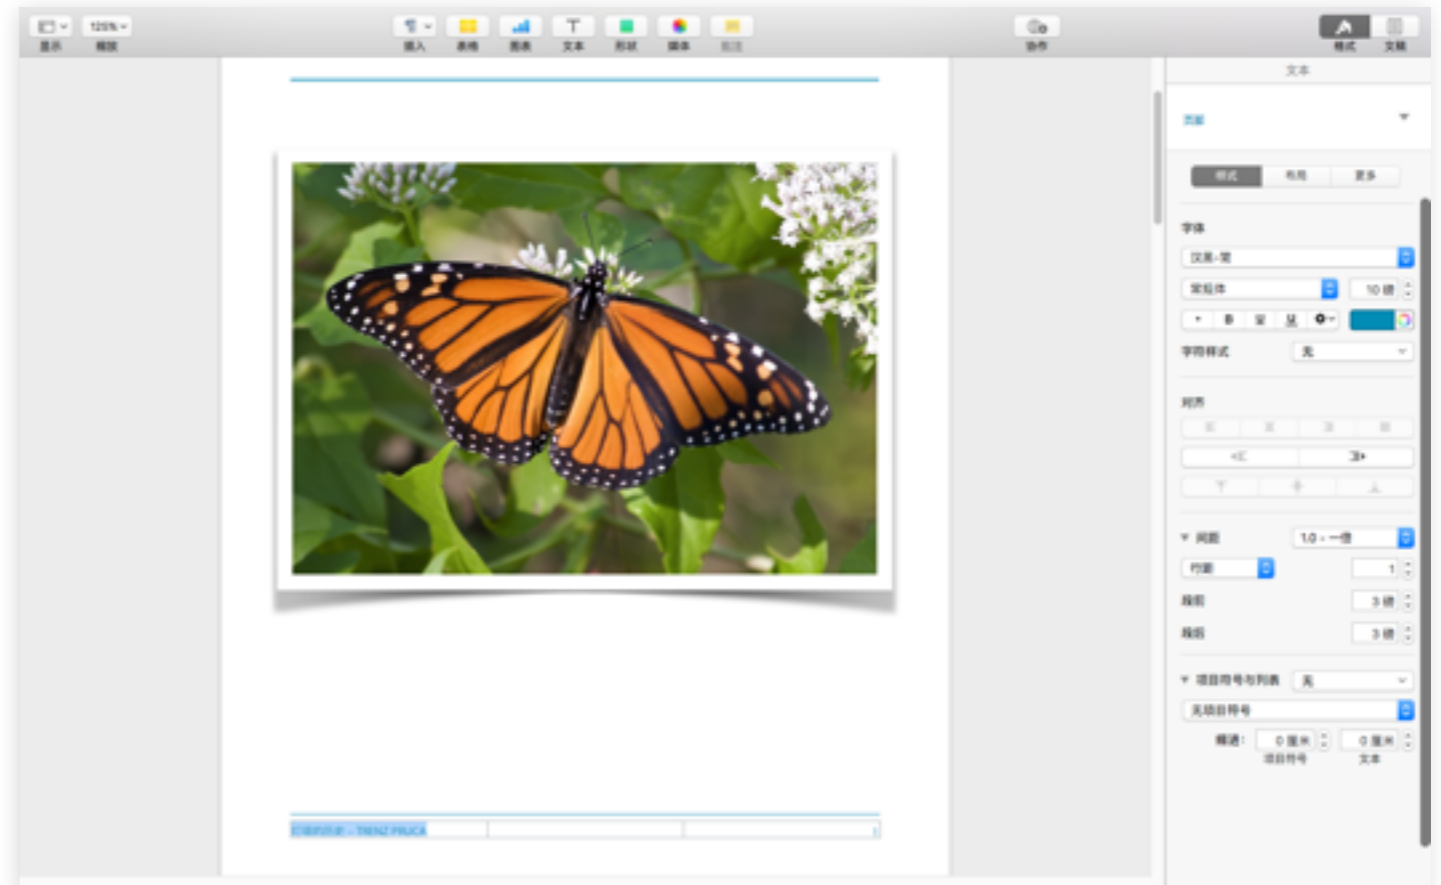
显示 缩放 125%
插入 表格 图表 文本 形状 媒体 批注
协作
格式 文稿

文本
页脚
样式 布局 更多
字体
汉黑-简
常规体 10 磅
字符样式 无
对齐
间距 1.0 - 一倍
行距 1
段前 3 磅
段后 3 磅
项目符号与列表 无
无项目符号
缩进: 0 厘米 项目符号 0 厘米 文本

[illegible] - TRENZ PRUCA